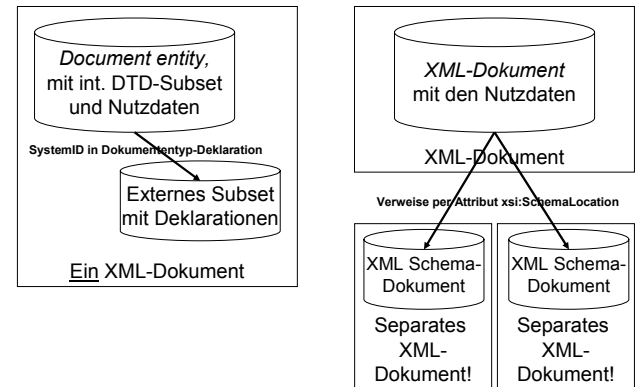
Document entity, mit int. DTD-Subset und Nutzdaten

SystemID in Dokumententyp-Deklaration

Externes Subset mit Deklarationen

Ein XML-Dokument

XML-Dokument mit den Nutzdaten

XML-Dokument

Verweise per Attribut xsi:SchemaLocation

XML Schema-Dokument

Separates XML-Dokument!

XML Schema-Dokument

Separates XML-Dokument!